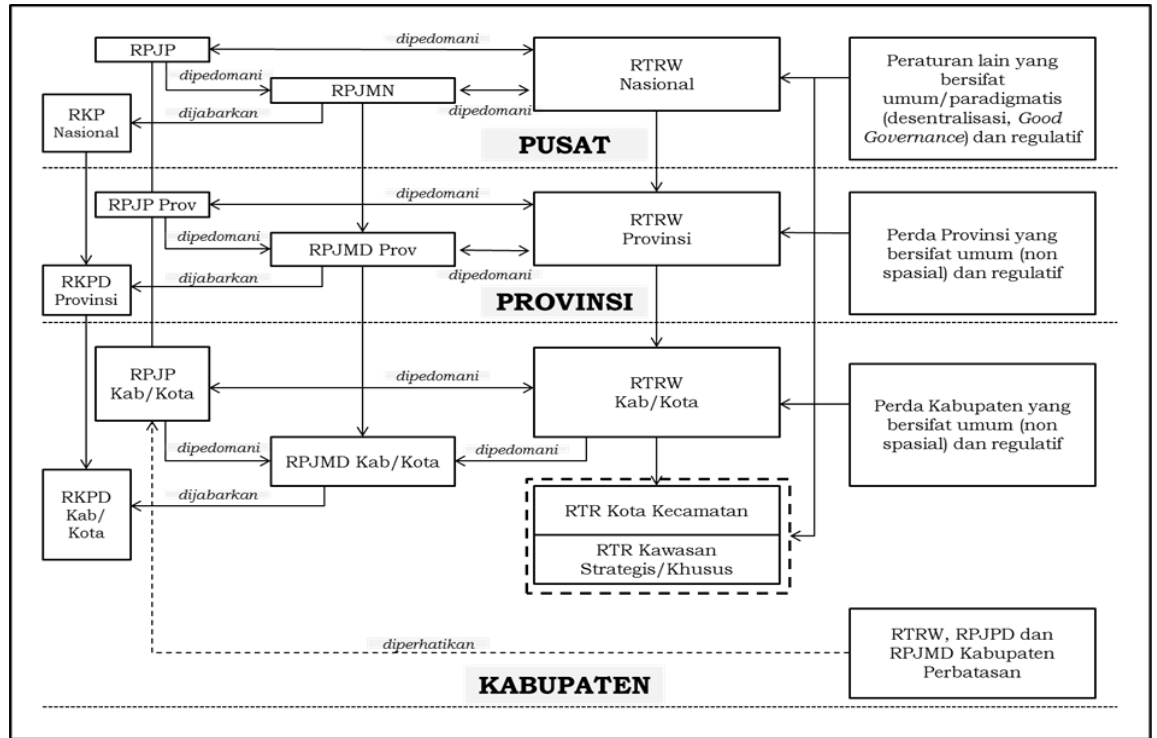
RPJP

dipedomani

RTRW Nasional

Peraturan lain yang bersifat umum/paradigmatis (desentralisasi, *Good Governance*) dan regulatif

dipedomani

RPJMN

RKP Nasional

dijabarkan

dipedomani

PUSAT

RPJP Prov

dipedomani

RTRW Provinsi

Perda Provinsi yang bersifat umum (non spasial) dan regulatif

dipedomani

RPJMD Prov

RKPD Provinsi

dijabarkan

dipedomani

PROVINSI

RPJP Kab/Kota

dipedomani

RTRW Kab/Kota

Perda Kabupaten yang bersifat umum (non spasial) dan regulatif

dipedomani

RPJMD Kab/Kota

dipedomani

RKPD Kab/ Kota

dijabarkan

RTR Kota Kecamatan

RTR Kawasan Strategis/Khusus

diperhatikan

RTRW, RPJPD dan RPJMD Kabupaten Perbatasan

KABUPATEN